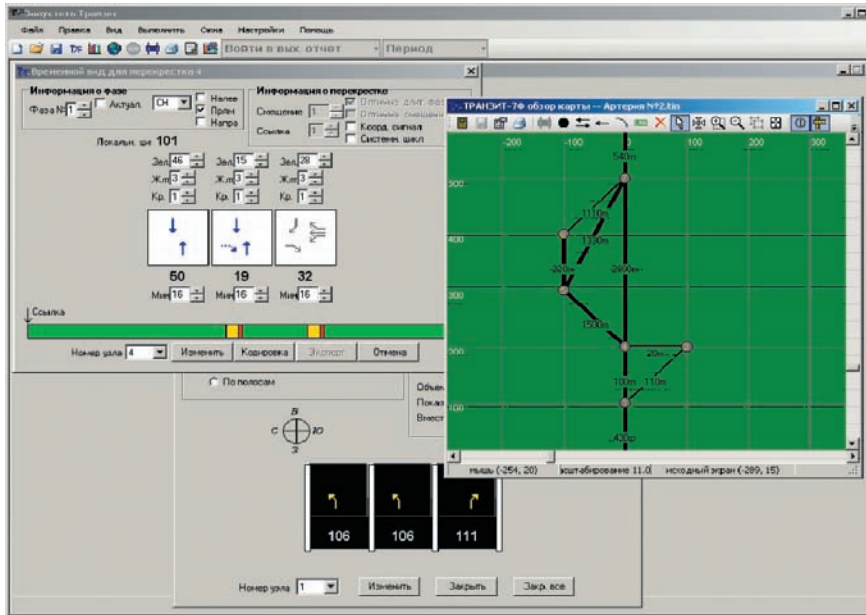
Запуститель Транзит

Файл Правка Вид Выполнить Схема Настройки Помощь

Войти в вых. отчет Период

Временной вид для перекрестка 4

Информация о фазе
Фаза №1 Актуал. СН Налев Прям Напра

Информация о перекрестке
Смещение 1 Оптимиз. длит. фаз Оптимиз. смещени
Ссылка 1 Коорд. сигнал Системн. цикл

Локальн. ци 101

Зел 46 Зел 15 Зел 28
Ж.т 3 Ж.т 3 Ж.т 3
Кр. 1 Кр. 1 Кр. 1

50 19 32

Мин 16 Мин 16 Мин 16

Ссылка

Номер узла 4 Изменить Кодировка Экспорт Отмена

ТРАНЗИТ-7Ф обзор карты -- Артерия №2.tin

-200 -100 0 100 200 300

500 400 300 200 100

540m 1110m 1130m 320m 2800m 1500m 20m 100m 110m 430m

мышь (-254, 20) масштабирование 11.0 исходный экран (-289, 15)

По полосам

Объем
Показ
Вмест

В
С Ю
З

106 106 111

Номер узла 1 Изменить Закрыть Закр. все